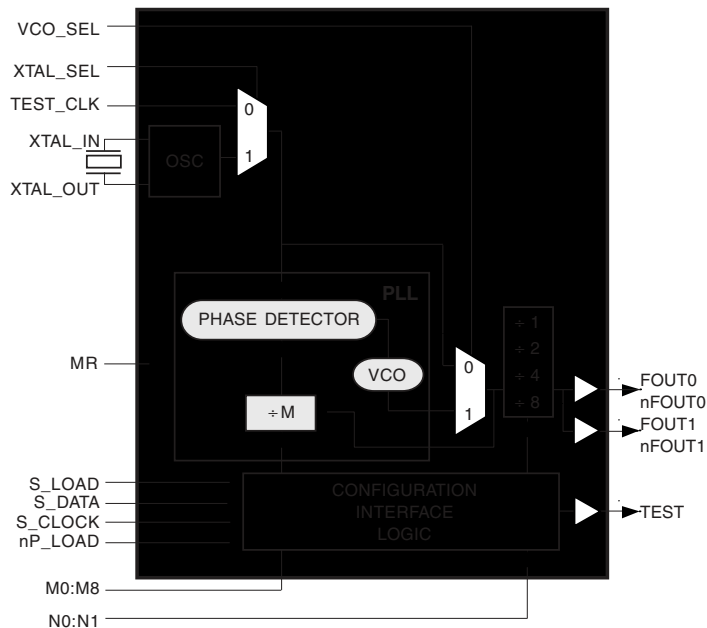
VCO_SEL
XTAL_SEL
TEST_CLK
XTAL_IN
XTAL_OUT
OSC
0
1
PLL
PHASE DETECTOR
VCO
MR
÷ M
0
1
÷ 1
÷ 2
÷ 4
÷ 8
FOUT0
nFOUT0
FOUT1
nFOUT1
S_LOAD
S_DATA
S_CLOCK
nP_LOAD
CONFIGURATION
INTERFACE
LOGIC
TEST
M0:M8
N0:N1